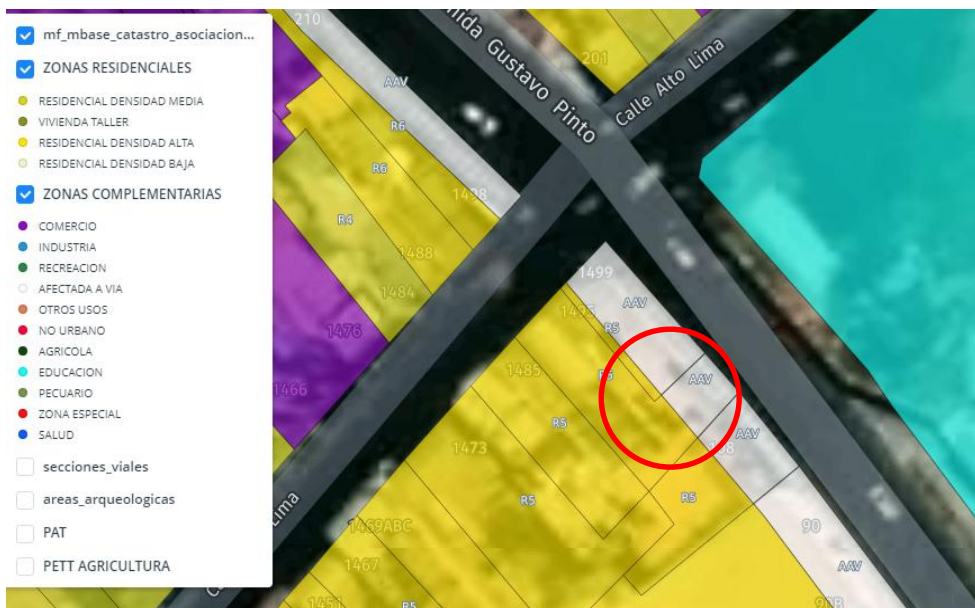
mf_mbase_catastro_asociacion...
ZONAS RESIDENCIALES
RESIDENCIAL DENSIDAD MEDIA
VIVIENDA TALLER
RESIDENCIAL DENSIDAD ALTA
RESIDENCIAL DENSIDAD BAJA
ZONAS COMPLEMENTARIAS
COMERCIO
INDUSTRIA
RECREACION
AFECTADA A VIA
OTROS USOS
NO URBANO
AGRICOLA
EDUCACION
PECUARIO
ZONA ESPECIAL
SALUD
secciones_viales
areas_arqueologicas
PAT
PETT AGRICULTURA

210
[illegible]nida Gustavo Pinto
Calle Alto Lima
201
AAV
R6
R6
1498
R4
1488
1484
1476
1466
1499
AAV
1475
R5
R5
AAV
1485
AAV
R5
1473
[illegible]8
R5
R5
1469ABC
90
1467
AAV
1451
R5
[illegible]Lima